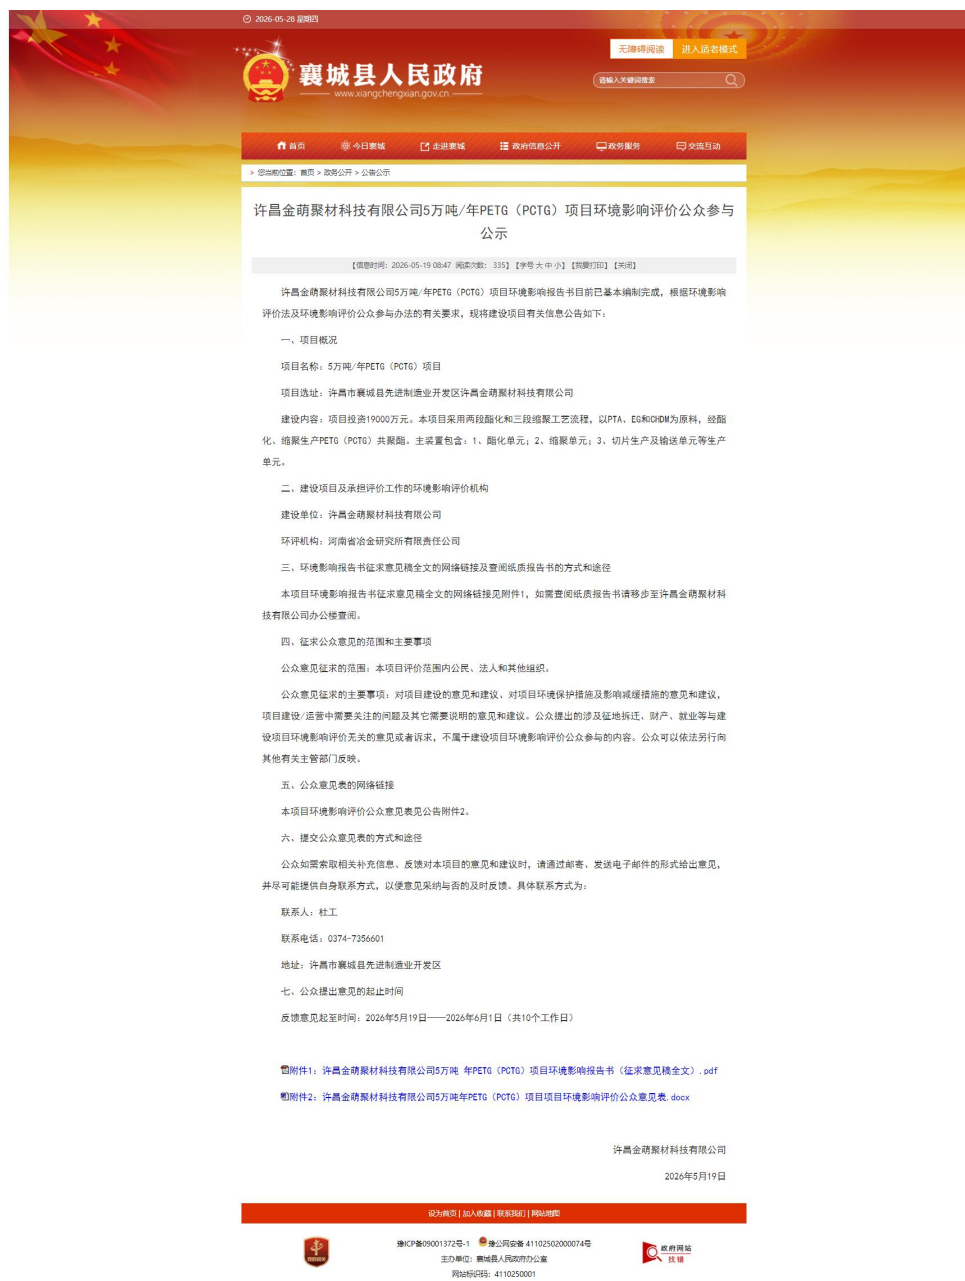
2026-05-28 星期四

无障碍阅读 进入适老模式

襄城县人民政府
www.xiangchengxian.gov.cn

请输入关键词搜索

首页 今日襄城 走进襄城 政府信息公开 政务服务 交流互动

> 您当前位置：首页 > 政务公开 > 公告公示

许昌金萌聚材科技有限公司5万吨/年PETG（PCTG）项目环境影响评价公众参与公示

【信息时间：2026-05-19 08:47 阅读次数： 335】【字号 大 中 小】【我要打印】【关闭】

许昌金萌聚材科技有限公司5万吨/年PETG（PCTG）项目环境影响报告书目前已基本编制完成，根据环境影响评价法及环境影响评价公众参与办法的有关要求，现将建设项目有关信息公告如下：

一、项目概况

项目名称：5万吨/年PETG（PCTG）项目

项目选址：许昌市襄城县先进制造业开发区许昌金萌聚材科技有限公司

建设内容：项目投资19000万元。本项目采用两段酯化和三段缩聚工艺流程，以PTA、EG和CHDM为原料，经酯化、缩聚生产PETG（PCTG）共聚酯。主要包含：1、酯化单元；2、缩聚单元；3、切片生产及输送单元等生产单元。

二、建设项目及承担评价工作的环境影响评价机构

建设单位：许昌金萌聚材科技有限公司

环评机构：河南省冶金研究所有限责任公司

三、环境影响报告书征求意见稿全文的网络链接及查阅纸质报告书的方式和途径

本项目环境影响报告书征求意见稿全文的网络链接见附件1，如需查阅纸质报告书请移步至许昌金萌聚材科技有限公司办公楼查阅。

四、征求公众意见的范围和主要事项

公众意见征求的范围：本项目评价范围内公民、法人和其他组织。

公众意见征求的主要事项：对项目建设的意见和建议、对项目环境保护措施及影响减缓措施的意见和建议，项目建设/运营中需要关注的问题及其它需要说明的意见和建议。公众提出的涉及征地拆迁、财产、就业等与建设项目环境影响评价无关的意见或者诉求，不属于建设项目环境影响评价公众参与的内容。公众可以依法另行向其他有关主管部门反映。

五、公众意见表的网络链接

本项目环境影响评价公众意见表见公告附件2。

六、提交公众意见表的方式和途径

公众如需索取相关补充信息、反馈对本项目的意见和建议时，请通过邮寄、发送电子邮件的形式给出意见，并尽可能提供自身联系方式，以便意见采纳与否的及时反馈。具体联系方式为：

联系人：杜工

联系电话：0374-7356601

地址：许昌市襄城县先进制造业开发区

七、公众提出意见的起止时间

反馈意见起至时间：2026年5月19日——2026年6月1日（共10个工作日）

附件1：许昌金萌聚材科技有限公司5万吨 年PETG（PCTG）项目环境影响报告书（征求意见稿全文）.pdf

附件2：许昌金萌聚材科技有限公司5万吨年PETG（PCTG）项目环境影响评价公众意见表.docx

许昌金萌聚材科技有限公司

2026年5月19日

设为首页 | 加入收藏 | 联系我们 | 网站地图

豫ICP备09001372号-1 豫公网安备 41102502000074号
主办单位：襄城县人民政府办公室
网站标识码：4110250001

政府网站 找错